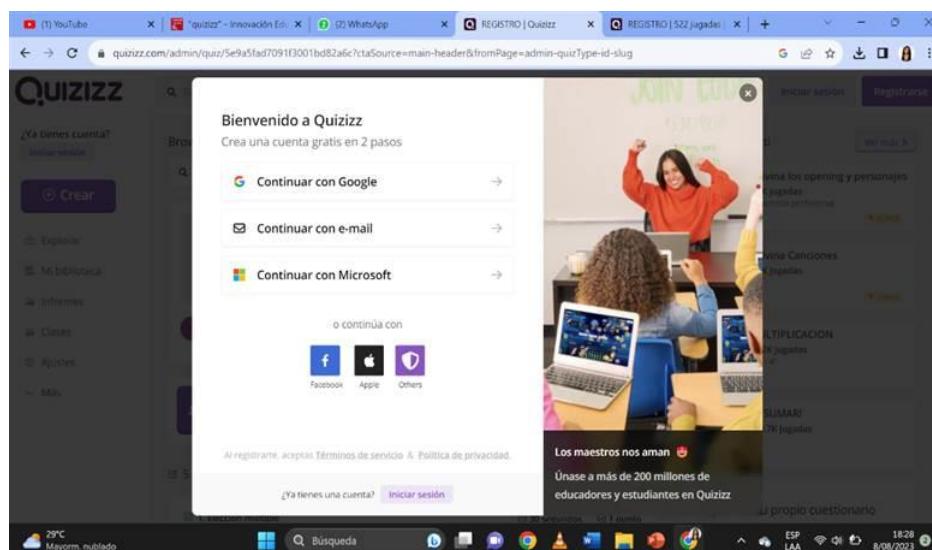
(1) YouTube | "quizizz" - Innovación Edu | (2) WhatsApp | REGISTRO | Quizizz | REGISTRO | 522 jugadas

quizizz.com/admin/quiz/5e9a5fad7091f3001bd82a6c?ctaSource=main-header&fromPage=admin-quizType-id-slug

QUIZIZZ

¿Ya tienes cuenta?
Iniciar sesión

Crear

Explorar
Mi biblioteca
Informes
Clases
Ajustes
Más

Iniciar sesión
Registrarse

Bienvenido a Quizizz
Crea una cuenta gratis en 2 pasos

Continuar con Google
Continuar con e-mail
Continuar con Microsoft

o continúa con

Facebook
Apple
Others

Al registrarte, aceptas Términos de servicio & Política de privacidad.

¿Ya tienes una cuenta? Iniciar sesión

Los maestros nos aman
Únase a más de 200 millones de educadores y estudiantes en Quizizz

Ver más
...ina los opening y personajes
...jugadas
...ina Canciones
...jugadas
...LTIPLICACION
...jugadas
...SUMAR!
...jugadas
...u propio cuestionario

29°C
Mayorm. nublado
Búsqueda
ESP LAA
18:28
8/08/2023